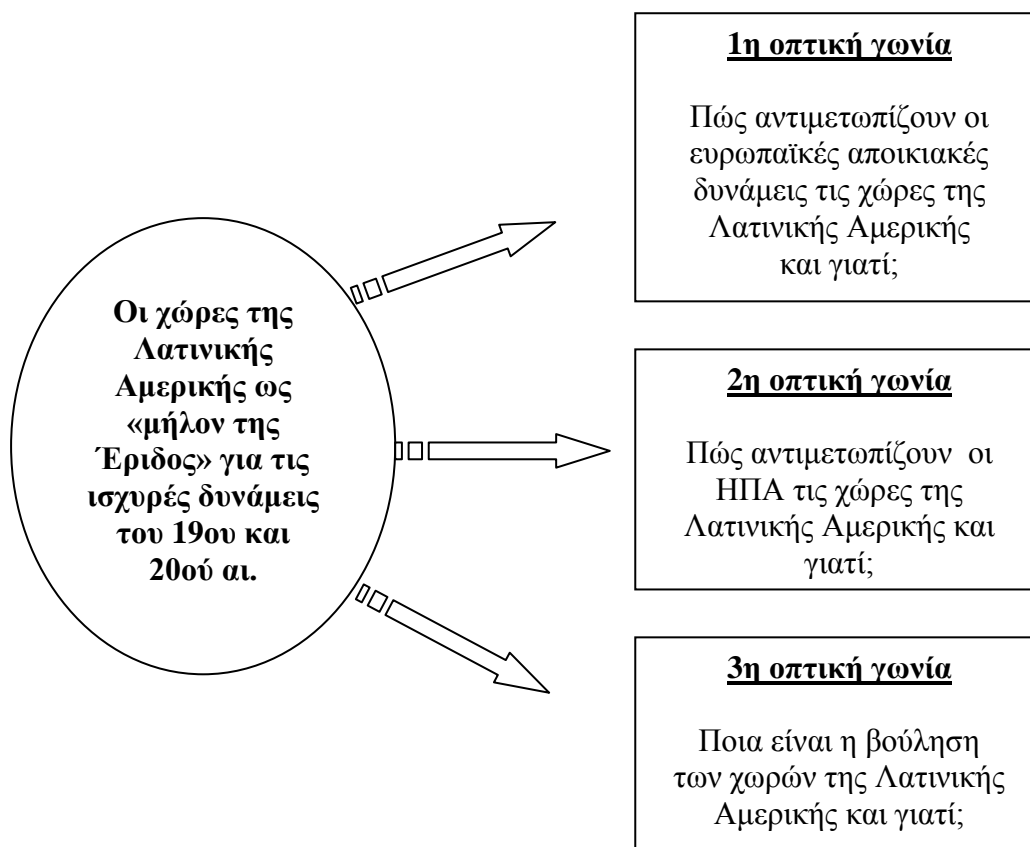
Οι χώρες της Λατινικής Αμερικής ως «μήλον της Έριδος» για τις ισχυρές δυνάμεις του 19ου και 20ού αι.

1η οπτική γωνία

Πώς αντιμετωπίζουν οι ευρωπαϊκές αποικιακές δυνάμεις τις χώρες της Λατινικής Αμερικής και γιατί;

2η οπτική γωνία

Πώς αντιμετωπίζουν οι ΗΠΑ τις χώρες της Λατινικής Αμερικής και γιατί;

3η οπτική γωνία

Ποια είναι η βούληση των χωρών της Λατινικής Αμερικής και γιατί;